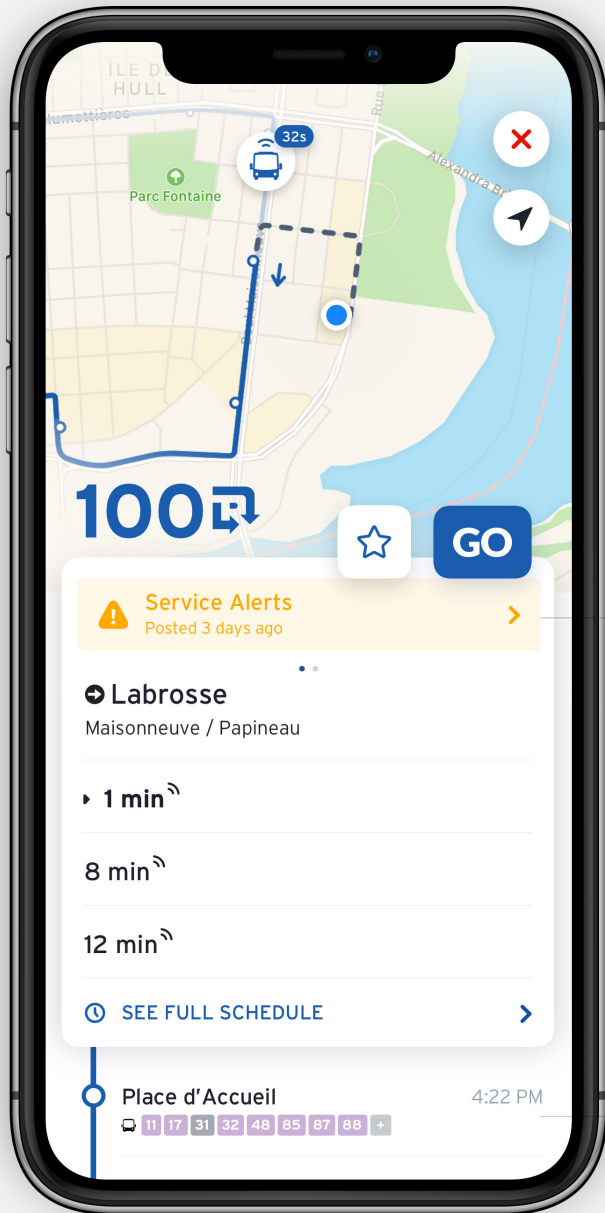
ÎLE DE HULL

lumettières

32s

Parc Fontaine

Rue

Alexandra Br

100

GO

Service Alerts
Posted 3 days ago

Labrosse
Maisonneuve / Papineau

1 min

8 min

12 min

SEE FULL SCHEDULE

Place d'Accueil
4:22 PM
11 17 31 32 48 85 87 88 +